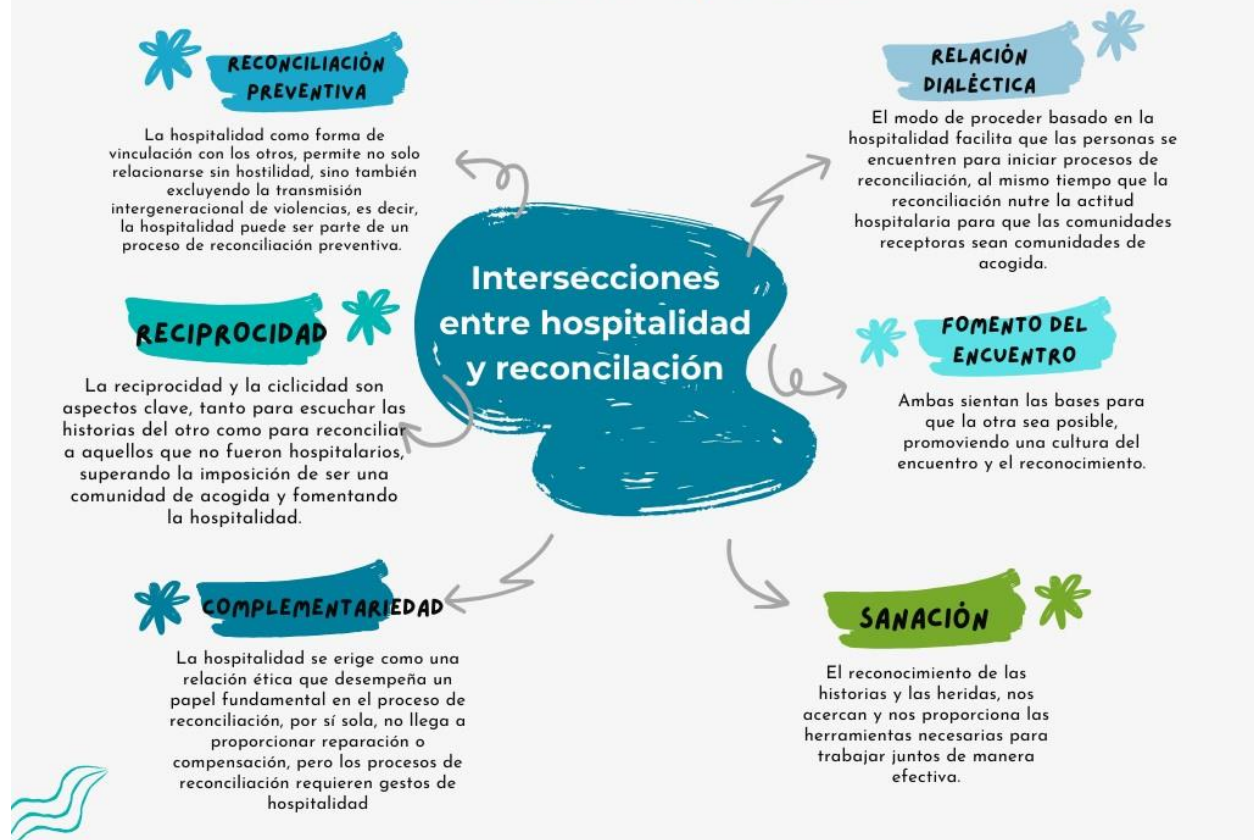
Intersecciones entre hospitalidad y reconcilación

RECONCILIACIÓN PREVENTIVA

La hospitalidad como forma de vinculación con los otros, permite no solo relacionarse sin hostilidad, sino también excluyendo la transmisión intergeneracional de violencias, es decir, la hospitalidad puede ser parte de un proceso de reconciliación preventiva.

RECIPROCIDAD

La reciprocidad y la ciclicidad son aspectos clave, tanto para escuchar las historias del otro como para reconciliar a aquellos que no fueron hospitalarios, superando la imposición de ser una comunidad de acogida y fomentando la hospitalidad.

COMPLEMENTARIEDAD

La hospitalidad se erige como una relación ética que desempeña un papel fundamental en el proceso de reconciliación, por sí sola, no llega a proporcionar reparación o compensación, pero los procesos de reconciliación requieren gestos de hospitalidad

RELACIÓN DIALÉCTICA

El modo de proceder basado en la hospitalidad facilita que las personas se encuentren para iniciar procesos de reconciliación, al mismo tiempo que la reconciliación nutre la actitud hospitalaria para que las comunidades receptoras sean comunidades de acogida.

FOMENTO DEL ENCUENTRO

Ambas sientan las bases para que la otra sea posible, promoviendo una cultura del encuentro y el reconocimiento.

SANACIÓN

El reconocimiento de las historias y las heridas, nos acercan y nos proporciona las herramientas necesarias para trabajar juntos de manera efectiva.